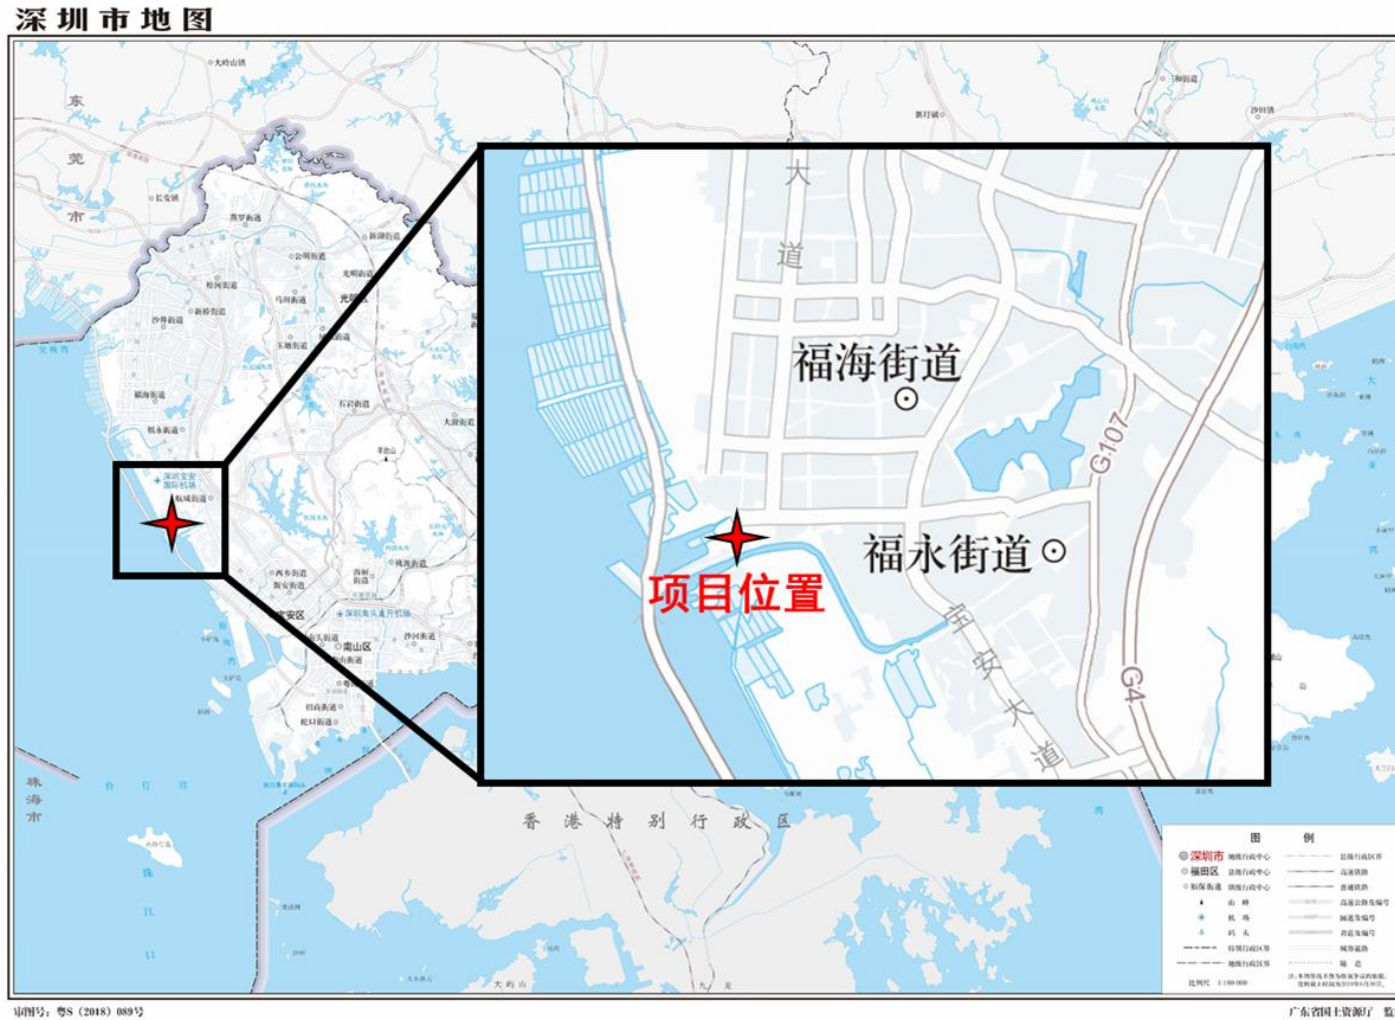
深圳市地图

东
莞
市

长安镇
燕罗街道
松岗街道
新湖街道
公明街道
光明街道
沙井街道
新桥街道
马田街道
凤凰街道
玉塘街道
福海街道
石岩街道
福永街道
深圳宝安国际机场
航城街道
大浪街道
羊台山
西乡街道
新安街道
宝安区
深圳南头直升机场
南山区
西丽街道
桃源街道
沙河街道
南头街道
招商街道
蛇口街道

大
道
福海街道
福永街道
G107
项目位置
宝
安
大
道
G4

珠
海
市

珠
江
口

香 港 特 别 行 政 区

大屿山

图 例
深圳市 地级行政中心
福田区 县级行政中心
福保街道 镇级行政中心
山 峰
机 场
码 头
特别行政区界
地级行政区界
县级行政区界
高速铁路
普通铁路
高速公路及编号
国道及编号
省道及编号
城市道路
隧 道
比例尺 1:180 000

审图号：粤S（2018）089号
广东省国土资源厅 监